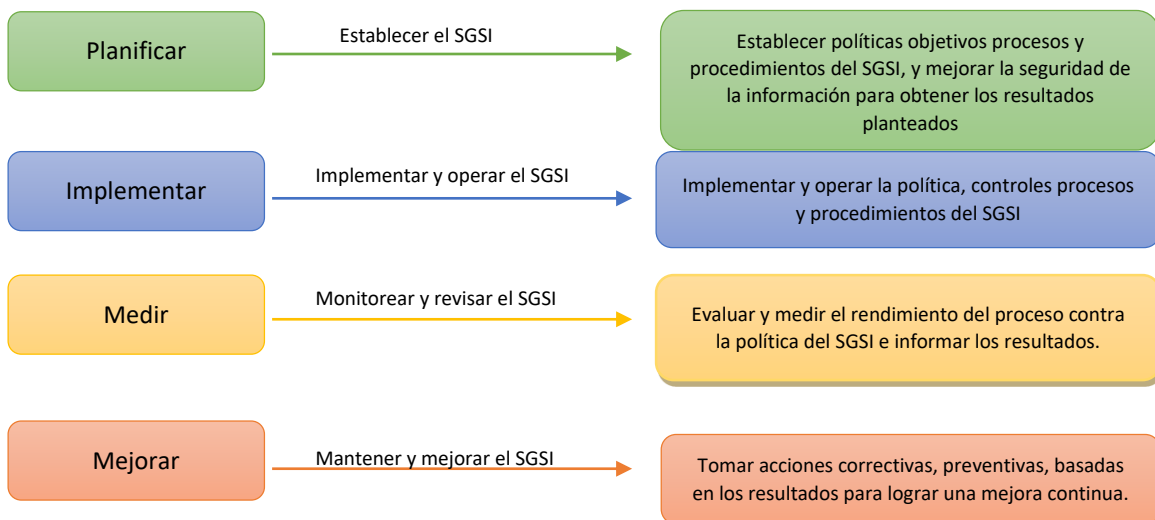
Planificar

Establecer el SGSI

Establecer políticas objetivos procesos y procedimientos del SGSI, y mejorar la seguridad de la información para obtener los resultados planteados

Implementar

Implementar y operar el SGSI

Implementar y operar la política, controles procesos y procedimientos del SGSI

Medir

Monitorear y revisar el SGSI

Evaluar y medir el rendimiento del proceso contra la política del SGSI e informar los resultados.

Mejorar

Mantener y mejorar el SGSI

Tomar acciones correctivas, preventivas, basadas en los resultados para lograr una mejora continua.